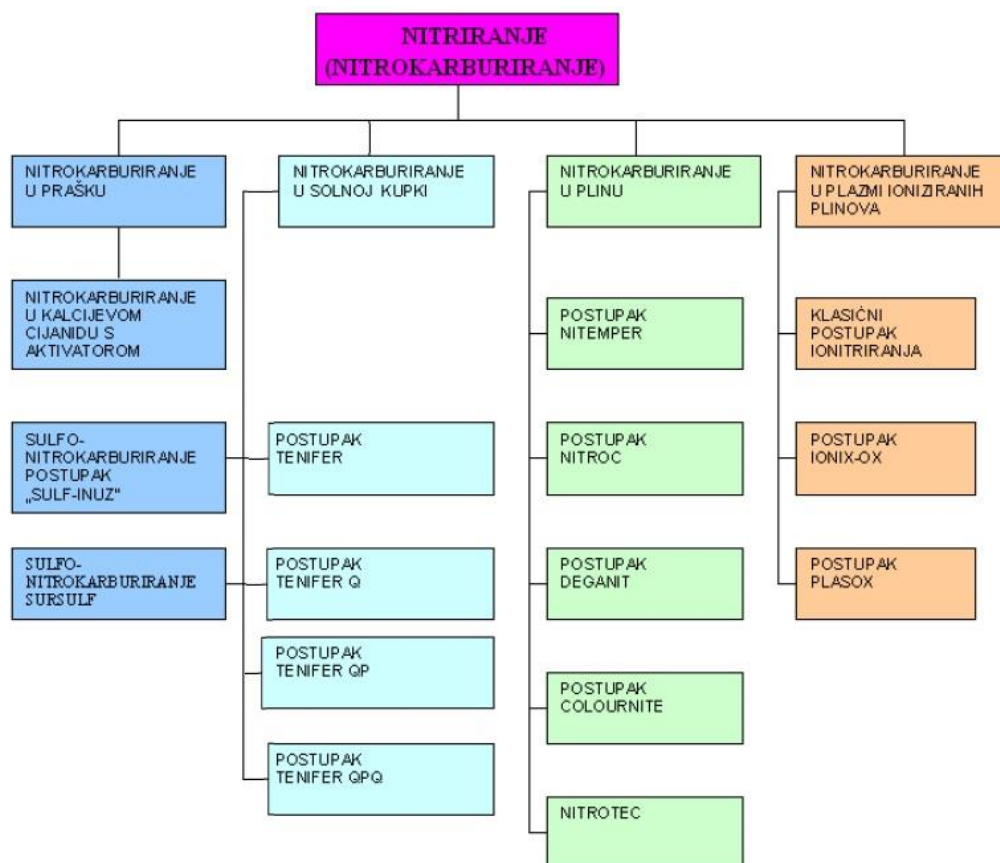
NITRIRANJE
(NITROKARBURIRANJE)

NITROKARBURIRANJE U PRAŠKU

NITROKARBURIRANJE U KALCIJEVOM CIJANIDU S AKTIVATOROM

SULFO-NITROKARBURIRANJE POSTUPAK „SULF-INUZ"

SULFO-NITROKARBURIRANJE SURSULF

NITROKARBURIRANJE U SOLNOJ KUPKI

POSTUPAK TENIFER

POSTUPAK TENIFER Q

POSTUPAK TENIFER QP

POSTUPAK TENIFER QPQ

NITROKARBURIRANJE U PLINU

POSTUPAK NITEMPER

POSTUPAK NITROC

POSTUPAK DEGANIT

POSTUPAK COLOURNITE

NITROTEC

NITROKARBURIRANJE U PLAZMI IONIZIRANIH PLINOVA

KLASIČNI POSTUPAK IONITRIRANJA

POSTUPAK IONIX-OX

POSTUPAK PLASOX